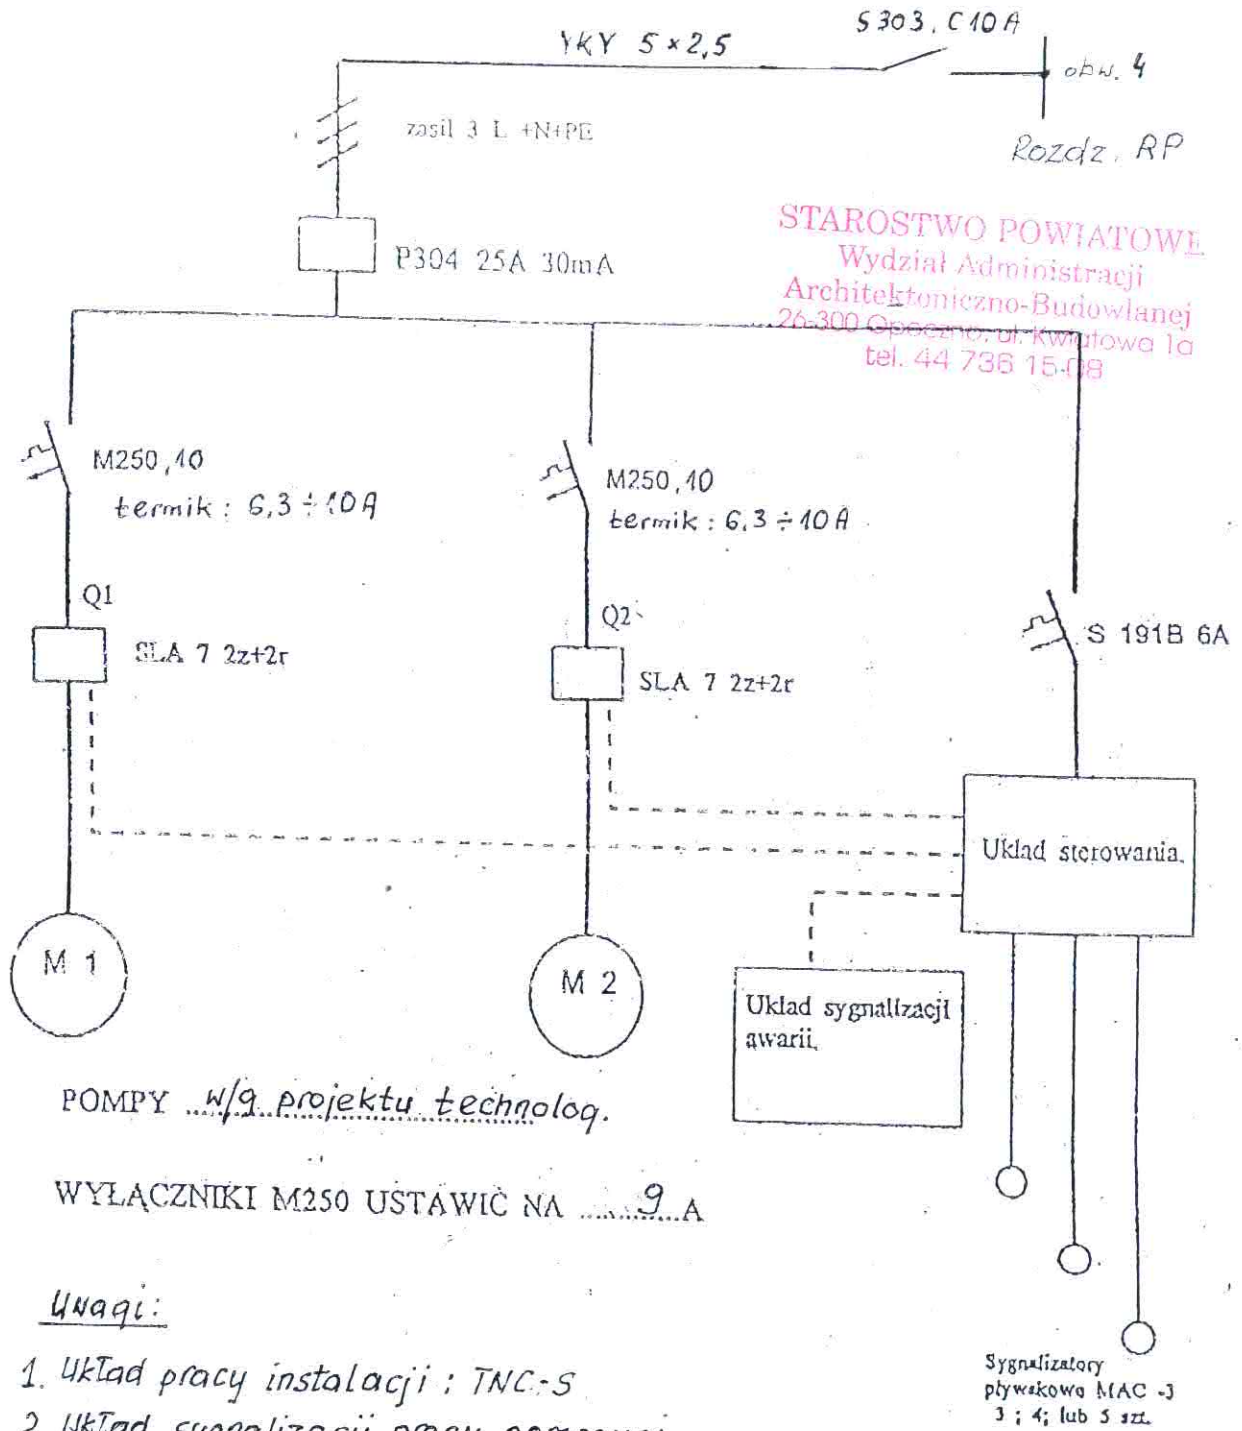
YKY $5 \times 2,5$

S 303, C10 A

obw. 4

Rozdz. RP

zasil 3 L +N+PE

STAROSTWO POWIATOWE
Wydział Administracji
Architektoniczno-Budowlanej
26-300 Opoczno, ul. Kwiatowa 1a
tel. 44 736 15 08

P304 25A 30mA

M250, 10
termik : $6,3 \div 10$ A

M250, 10
termik : $6,3 \div 10$ A

Q1

SLA 7 2z+2r

Q2

SLA 7 2z+2r

S 191B 6A

Układ sterowania.

M 1

M 2

Układ sygnalizacji awarii.

POMPY w/g projektu technolog.

WYŁĄCZNIKI M250 USTAWIĆ NA 9 A

Uwagi:

1. Układ pracy instalacji : TNC-S

2. Układ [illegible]

Sygnalizatory pływakowe MAC -3
3 ; 4; lub 5 szt.